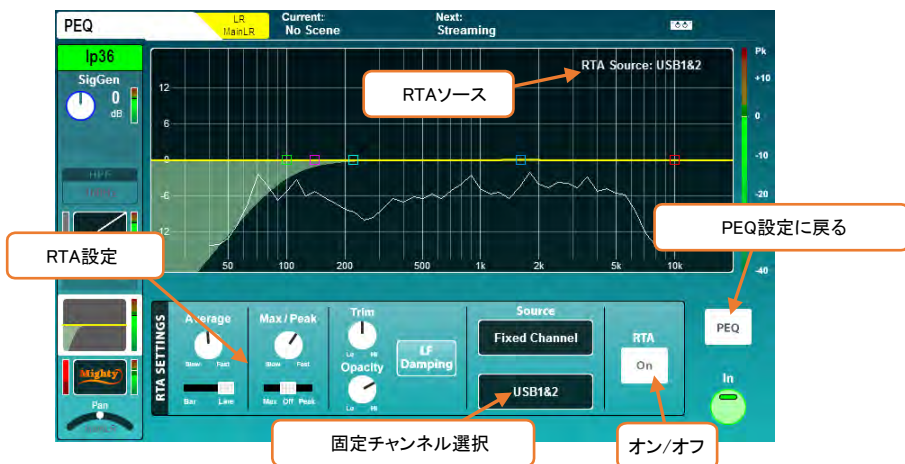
PEQ

LR
MainLR

Current:
No Scene

Next:
Streaming

Ip36

SigGen

0
dB

HPF

RTA Source: USB1&2

RTAソース

12

6

0

-6

-12

50

100

200

500

1k

2k

5k

10k

Pk

+10

0

-10

-20

-40

PEQ設定に戻る

RTA設定

RTA SETTINGS

Average

Slow

Fast

Bar

Line

Max / Peak

Slow

Fast

Max

Off

Peak

Trim

Lo

Hi

Opacity

Lo

Hi

LF Damping

Source

Fixed Channel

USB1&2

RTA

On

PEQ

In

Mighty

Pan

固定チャンネル選択

オン/オフ